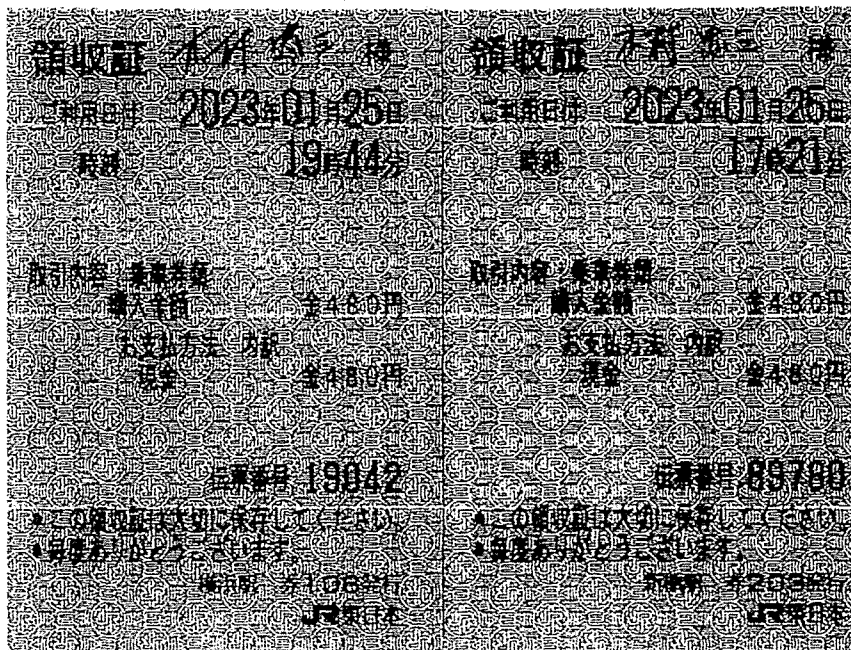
領収証 木村 ふこ 様
ご利用日付 2023年01月25日
時刻 19時44分

取引内容：乗車券類
購入金額 ￥480円
お支払方法 内訳
現金 ￥480円

伝票番号 19042
●この領収証は大切に保存してください。
●毎度ありがとうございます。
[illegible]駅 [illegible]
JR東日本

領収証 木村 ふこ 様
ご利用日付 2023年01月25日
時刻 17時21分

取引内容：乗車券類
購入金額 ￥480円
お支払方法 内訳
現金 ￥480円

伝票番号 89780
●この領収証は大切に保存してください。
●毎度ありがとうございます。
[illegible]駅 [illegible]
JR東日本